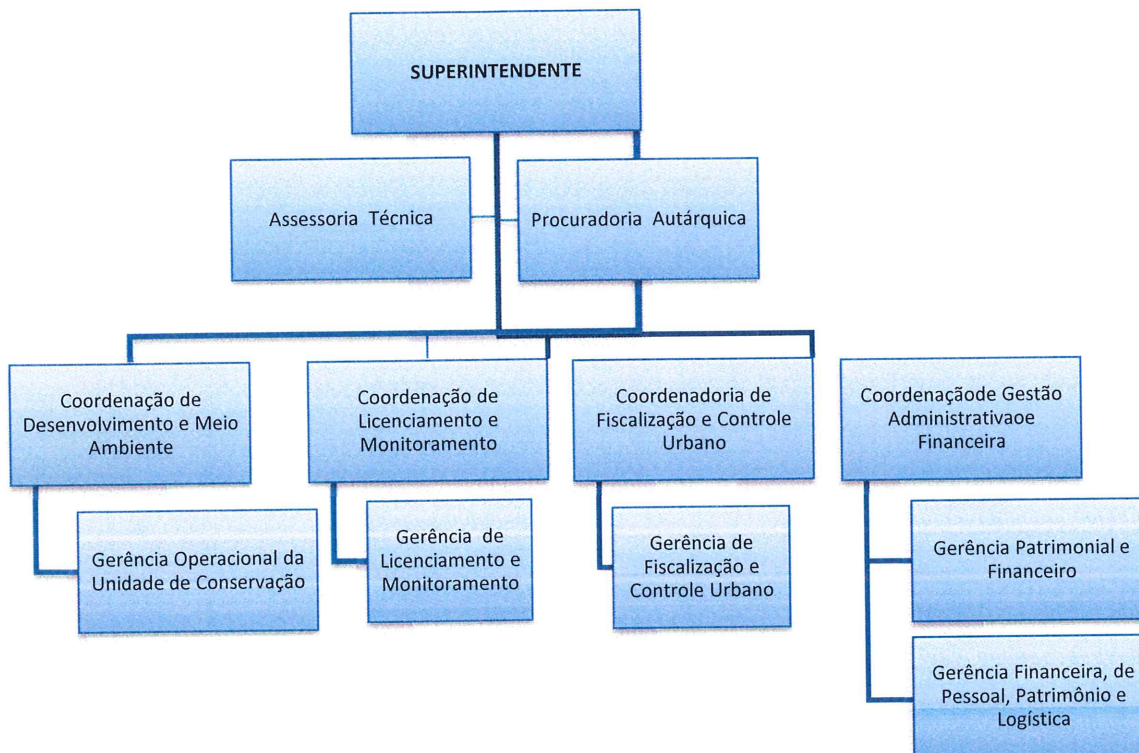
SUPERINTENDENTE

Assessoria Técnica

Procuradoria Autárquica

Coordenação de Desenvolvimento e Meio Ambiente

Gerência Operacional da Unidade de Conservação

Coordenação de Licenciamento e Monitoramento

Gerência de Licenciamento e Monitoramento

Coordenadoria de Fiscalização e Controle Urbano

Gerência de Fiscalização e Controle Urbano

Coordenaçãode Gestão Administrativaoe Financeira

Gerência Patrimonial e Financeiro

Gerência Financeira, de Pessoal, Patrimônio e Logística